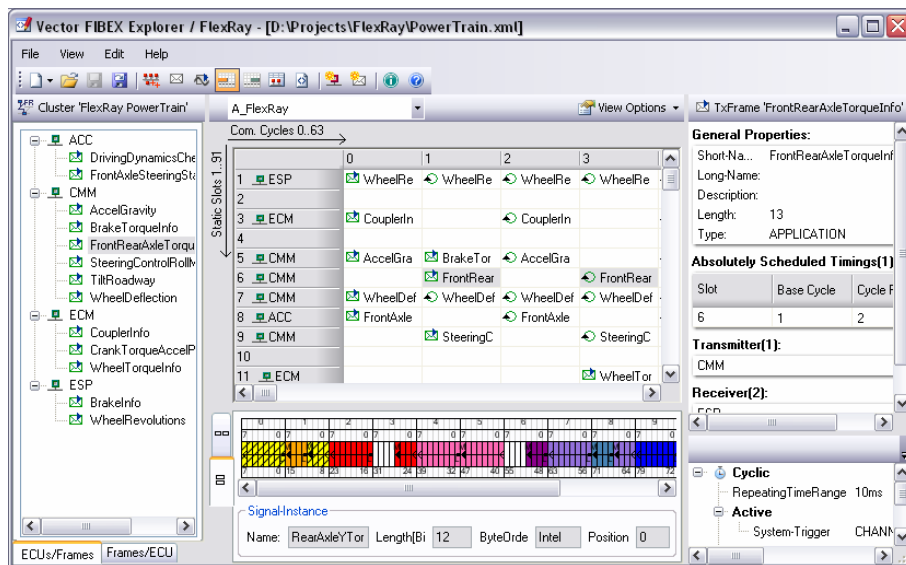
Vector FIBEX Explorer / FlexRay - [D:\Projects\FlexRay\PowerTrain.xml]

File View Edit Help

Cluster 'FlexRay PowerTrain'

ACC
DrivingDynamicsChe
FrontAxleSteeringSt
CMM
AccelGravity
BrakeTorqueInfo
FrontRearAxleTorqu
SteeringControlRollM
TiltRoadway
WheelDeflection
ECM
CouplerInfo
CrankTorqueAccelP
WheelTorqueInfo
ESP
BrakeInfo
WheelRevolutions

ECUs/Frames Frames/ECU

A_FlexRay

View Options

Com. Cycles 0..63

Static Slots 1..91

| | 0 | 1 | 2 | 3 |
|---|---|---|---|---|
| 1 ESP | WheelRe | WheelRe | WheelRe | WheelRe |
| 2 | | | | |
| 3 ECM | CouplerIn | | CouplerIn | |
| 4 | | | | |
| 5 CMM | AccelGra | BrakeTor | AccelGra | |
| 6 CMM | | FrontRear | | FrontRear |
| 7 CMM | WheelDef | WheelDef | WheelDef | WheelDef |
| 8 ACC | FrontAxle | | FrontAxle | |
| 9 CMM | | SteeringC | | SteeringC |
| 10 | | | | |
| 11 ECM | | | | WheelTor |

Signal-Instance

Name: RearAxleYTor Length[Bi 12 ByteOrde Intel Position 0

TxFrame 'FrontRearAxleTorqueInfo'

General Properties:

Short-Na... FrontRearAxleTorqueInf
Long-Name:
Description:
Length: 13
Type: APPLICATION

Absolutely Scheduled Timings(1)

| Slot | Base Cycle | Cycle F |
|---|---|---|
| 6 | 1 | 2 |

Transmitter(1):
CMM

Receiver(2):

Cyclic
RepeatingTimeRange 10ms
Active
System-Trigger CHANN